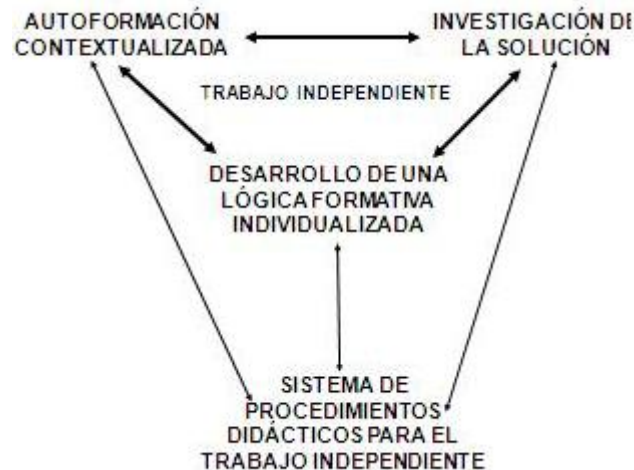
AUTOFORMACIÓN CONTEXTUALIZADA

INVESTIGACIÓN DE LA SOLUCIÓN

TRABAJO INDEPENDIENTE

DESARROLLO DE UNA LÓGICA FORMATIVA INDIVIDUALIZADA

SISTEMA DE PROCEDIMIENTOS DIDÁCTICOS PARA EL TRABAJO INDEPENDIENTE